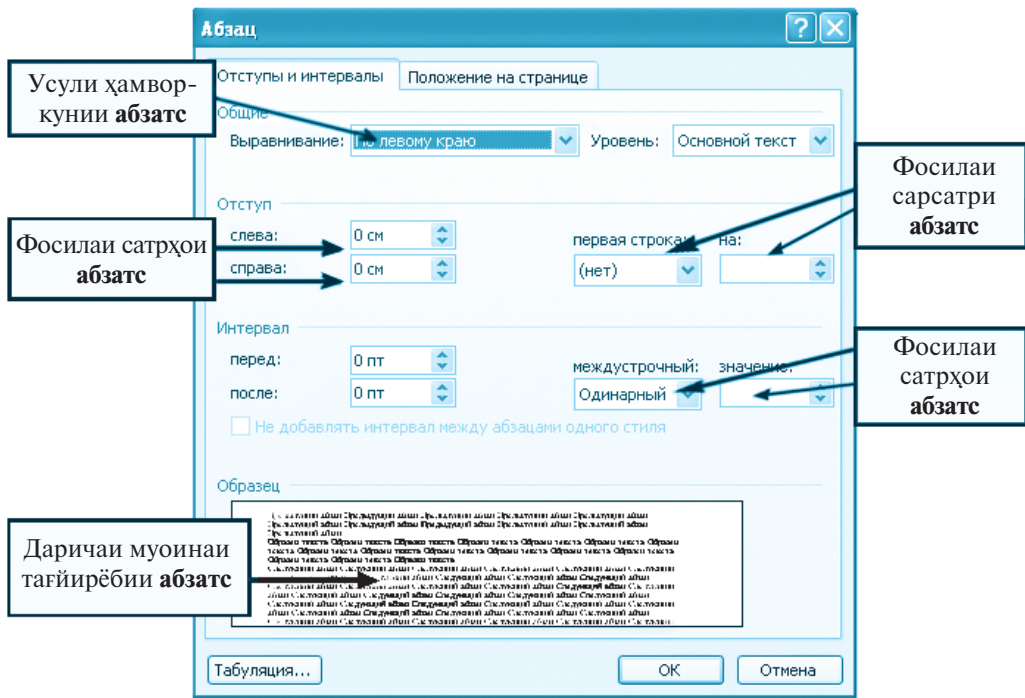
Абзац

Отступы и интервалы | Положение на странице

Усули ҳамворкунии **абзатс**

Общие

Выравнивание: По левому краю

Уровень: Основной текст

Фосилаи сарсатри **абзатс**

Отступ

Фосилаи сатрҳои **абзатс**

слева: 0 см

справа: 0 см

первая строка: на:

(нет)

Интервал

перед: 0 пт

после: 0 пт

междустрочный: значение:

Одинарный

Фосилаи сатрҳои **абзатс**

Не добавлять интервал между абзацами одного стиля

Образец

Даричаи муоинаи тағйирёбии **абзатс**

Табуляция...

ОК

Отмена